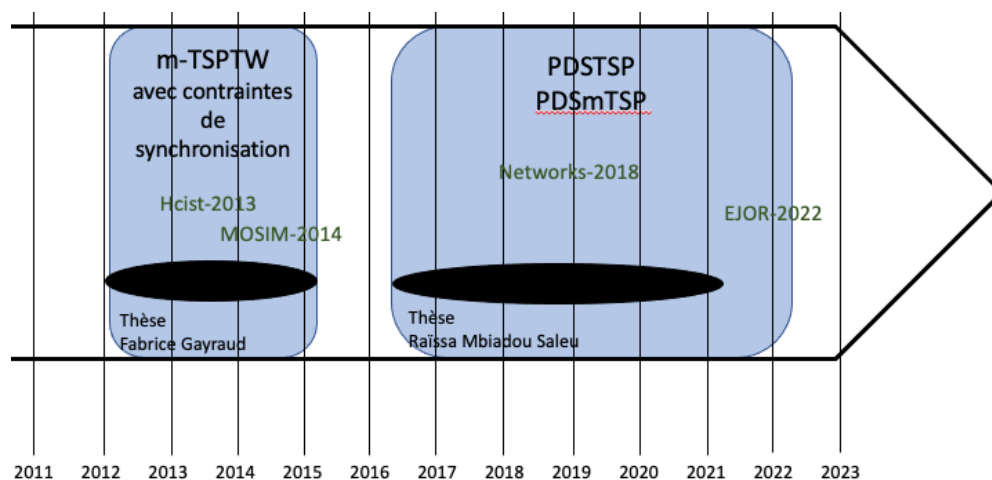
m-TSPTW
avec contraintes
de
synchronisation

Hcist-2013

MOSIM-2014

Thèse
Fabrice Gayraud

PDSTSP
PDSmTSP

Networks-2018

EJOR-2022

Thèse
Raïssa Mbiadou Saleu

2011 2012 2013 2014 2015 2016 2017 2018 2019 2020 2021 2022 2023